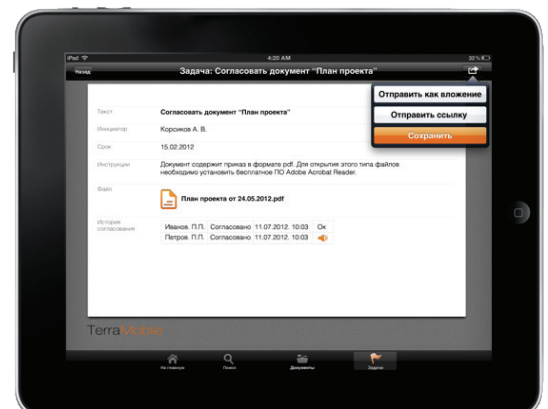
iPad
4:20 AM
30 %

Назад
Задача: Согласовать документ "План проекта"

Отправить как вложение
Отправить ссылку
Сохранить

Текст
Согласовать документ "План проекта"

Инициатор
Корсиков А. В.

Срок
15.02.2012

Инструкции
Документ содержит приказ в формате pdf. Для открытия этого типа файлов необходимо установить бесплатное ПО Adobe Acrobat Reader.

Файл
План проекта от 24.05.2012.pdf

История согласования

| | | | | |
|---|---|---|---|---|
| Иванов. П.П. | Согласовано | 11.07.2012. | 10:03 | Ок |
| Петров. П.П. | Согласовано | 11.07.2012. | 10:03 | |

TerraMobile

На главную
Поиск
Документы
Задачи